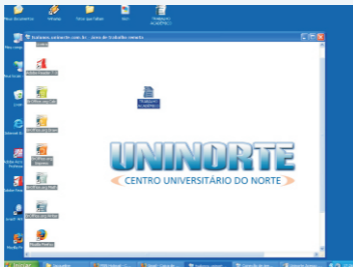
Meus documentos

Windows

Novo pasta

Novo

TRABALHO ACADÊMICO

Meu comp

Lixeira

Internet Ex

Adobe Reader

Mozilla Fire

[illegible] - Fileshare.uninorte.com.br - Área de trabalho remota

TRABALHO ACADÊMICO

UNINORTE

CENTRO UNIVERSITÁRIO DO NORTE

Iniciar